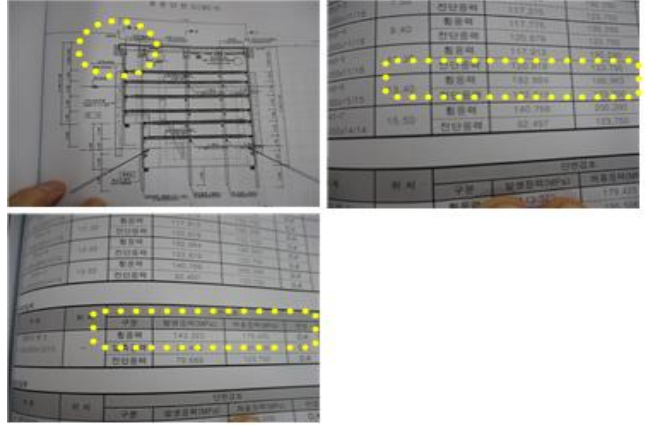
9.40
전단응력
휨응력
117.375
전단응력
120.878
휨응력
182.884
15.50
휨응력
140.756
전단응력
82.497
위치
구분
발생응력(MPa)
허용응력(MPa)
휨응력
179.435
휨응력
117.810
전단응력
휨응력
182.884
전단응력
123.519
휨응력
140.756
전단응력
82.497
위치
구분
발생응력(MPa)
허용응력(MPa)
휨응력
142.322
전단응력
79.669
123.750
위치
구분
발생응력(MPa)
허용응력(MPa)